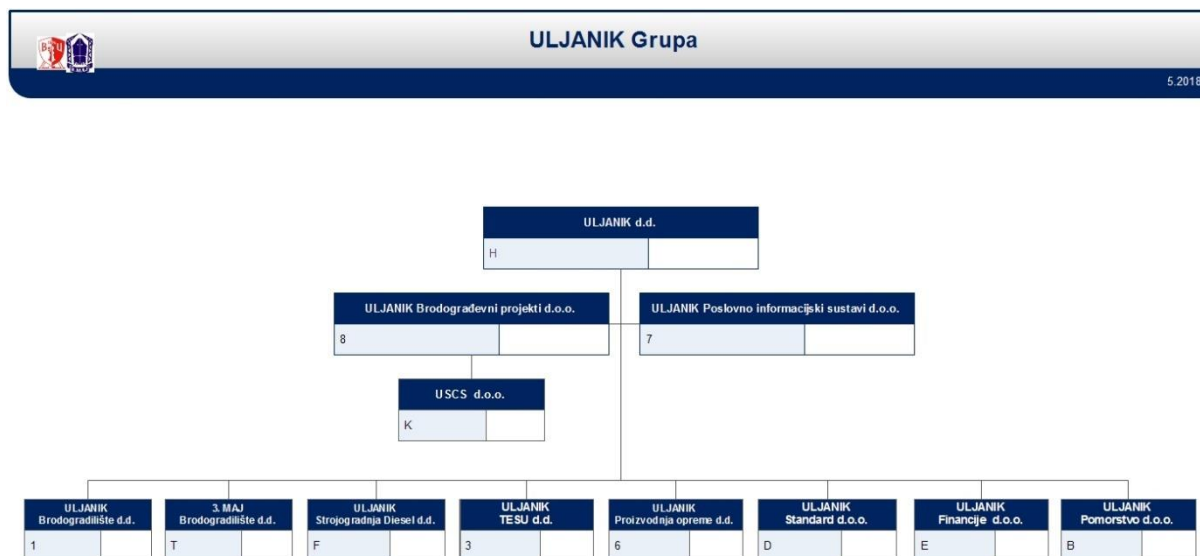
ULJANIK Grupa

5.2018

ULJANIK d.d.
H

ULJANIK Brodograđevni projekti d.o.o.
8

ULJANIK Poslovno informacijski sustavi d.o.o.
7

USCS d.o.o.
K

ULJANIK Brodogradilište d.d.
1

3. MAJ Brodogradilište d.d.
T

ULJANIK Strojogradnja Diesel d.d.
F

ULJANIK TESU d.d.
3

ULJANIK Proizvodnja opreme d.d.
6

ULJANIK Standard d.o.o.
D

ULJANIK Financije d.o.o.
E

ULJANIK Pomorstvo d.o.o.
B